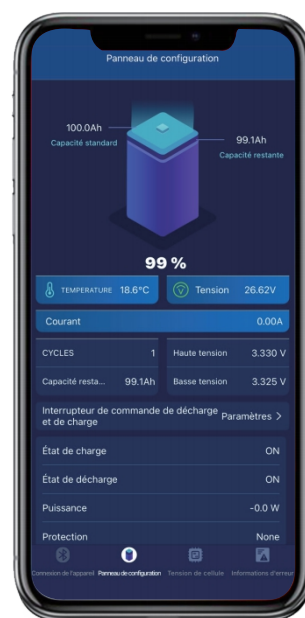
Panneau de configuration

100.0Ah
Capacité standard

99.1Ah
Capacité restante

99 %

TEMPERATURE 18.6°C

Tension 26.62V

Courant 0.00A

| CYCLES | 1 | Haute tension | 3.330 V |
|---|---|---|---|
| Capacité resta... | 99.1Ah | Basse tension | 3.325 V |

Interrupteur de commande de décharge et de charge
Paramètres >

État de charge ON

État de décharge ON

Puissance -0.0 W

Protection None

Connexion de l'appareil
Panneau de configuration
Tension de cellule
Informations d'erreur